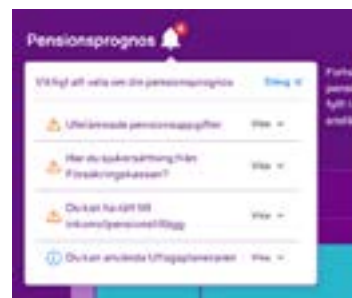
Pensionsprognos

Viktigt att veta om din pensionsprognos	Dölj

Ufelämnade pensionsuppgifter	Visa

Har du sjukersättning från Försäkringskassan?	Visa

Du kan ha rätt till inkomstpension/tillägg	Visa

Du kan använda Uttagsplaneraren	Visa

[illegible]